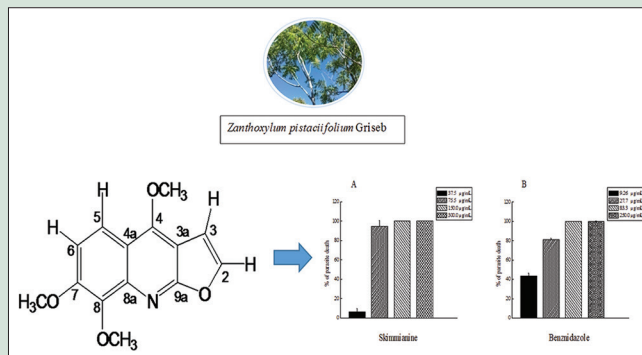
Zanthoxylum pistaciifolium Griseb

H
OCH$_3$
H
5
4
3a
H
4a
3
H
6
2
H
H$_3$CO
7
8
8a
N
9a
O
OCH$_3$

A

| 37.5 μg/mL |
| 75.5 μg/mL |
| 150.0 μg/mL |
| 300.0 μg/mL |

120
100
80
60
40
20
0

% of parasite death

Skimmianine

B

| 9.26 μg/mL |
| 27.7 μg/mL |
| 83.3 μg/mL |
| 250.0 μg/mL |

120
100
80
60
40
20
0

% of parasite death

Benznidazole